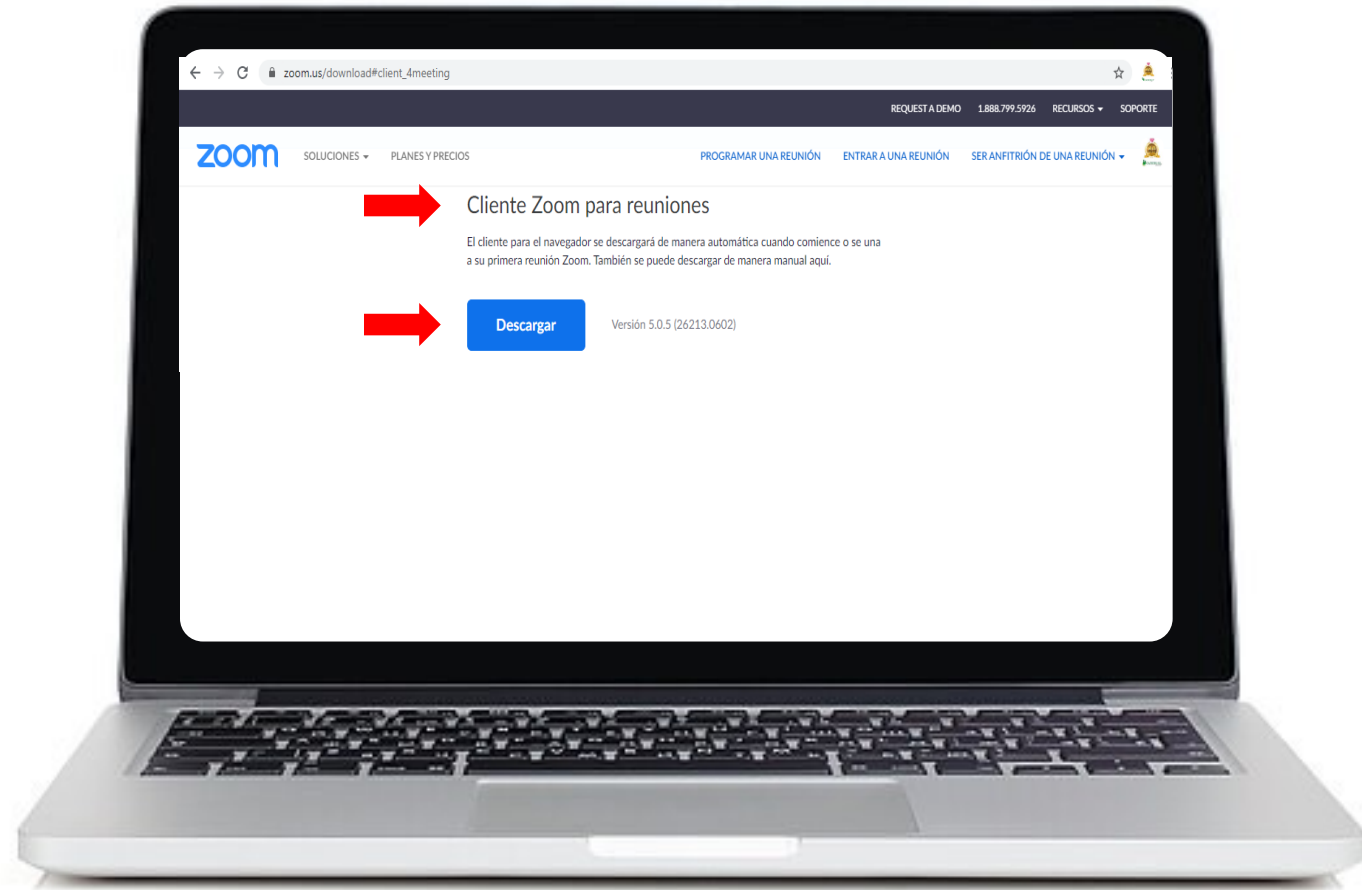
zoom.us/download#client_4meeting

REQUEST A DEMO 1.888.799.5926 RECURSOS SOPORTE

zoom SOLUCIONES PLANES Y PRECIOS PROGRAMAR UNA REUNIÓN ENTRAR A UNA REUNIÓN SER ANFITRIÓN DE UNA REUNIÓN

Cliente Zoom para reuniones

El cliente para el navegador se descargará de manera automática cuando comience o se una a su primera reunión Zoom. También se puede descargar de manera manual aquí.

Descargar

Versión 5.0.5 (26213.0602)